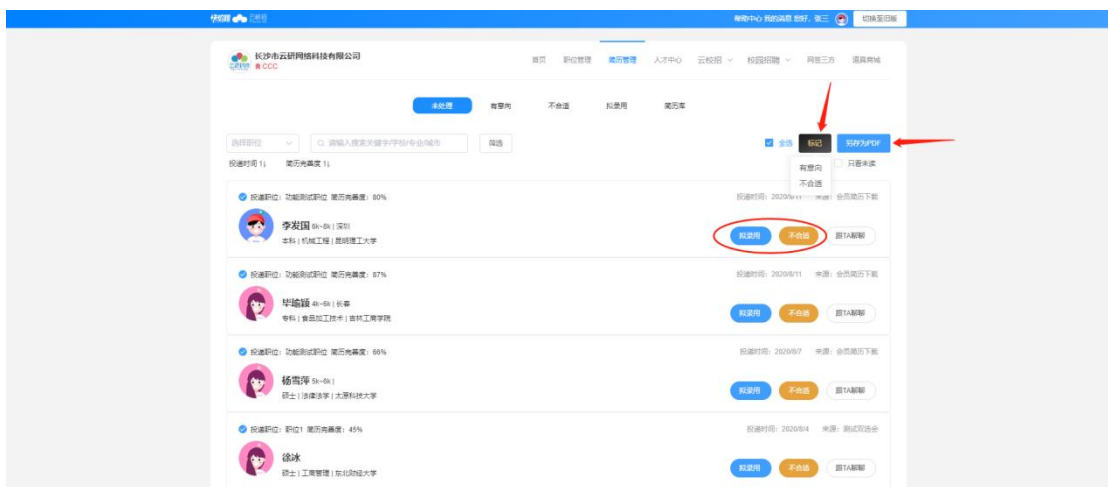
快职聘 云桥招

帮助中心 我的消息 您好，张三 切换至旧版

长沙市云研网络科技有限公司
CCC

首页 职位管理 简历管理 人才中心 云校招 校园招聘 网签三方 道具商城

未处理 有意向 不合适 拟录用 简历库

选择职位 请输入搜索关键字/学校/专业/城市 筛选

投递时间 简历完善度

全选 标记 另存为PDF

有意向
不合适

只看未读

投递职位：功能测试职位 简历完善度：80%
李发国 6k~8k | 深圳
本科 | 机械工程 | 昆明理工大学
投递时间：2020/8/11 来源：会员简历下载
拟录用 不合适 跟TA聊聊

投递职位：功能测试职位 简历完善度：87%
毕瑜颖 4k~6k | 长春
专科 | 食品加工技术 | 吉林工商学院
投递时间：2020/8/11 来源：会员简历下载
拟录用 不合适 跟TA聊聊

投递职位：功能测试职位 简历完善度：66%
杨雪萍 5k~8k |
硕士 | 涉律法学 | 太原科技大学
投递时间：2020/8/7 来源：会员简历下载
拟录用 不合适 跟TA聊聊

投递职位：职位1 简历完善度：45%
徐冰
硕士 | 工商管理 | 东北财经大学
投递时间：2020/8/4 来源：测试双选会
拟录用 不合适 跟TA聊聊